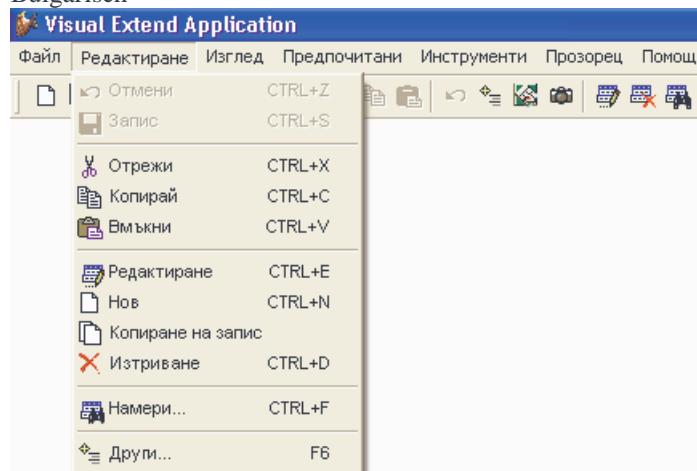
Bulgarisch

Visual Extend Application

Файл Редактиране Изглед Предпочитани Инструменти Прозорец Помощ

Отмени CTRL+Z
Запис CTRL+S
Отрежи CTRL+X
Копирай CTRL+C
Вмъкни CTRL+V
Редактиране CTRL+E
Нов CTRL+N
Копиране на запис
Изтриване CTRL+D
Намери... CTRL+F
Други... F6